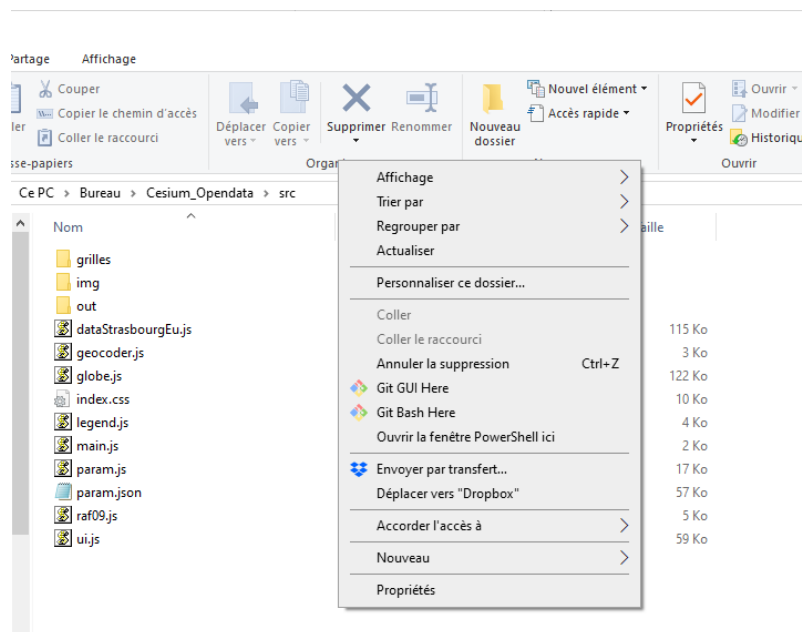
Partage Affichage

ler
Couper
Copier le chemin d'accès
Coller le raccourci
sse-papiers

Déplacer vers
Copier vers
Supprimer
Renommer
Organ

Nouveau dossier
Nouvel élément
Accès rapide

Propriétés
Ouvrir
Modifier
Historique
Ouvrir

Ce PC > Bureau > Cesium_Opendata > src

Nom
aille

grilles
img
out
dataStrasbourgEu.js
geocoder.js
globe.js
index.css
legend.js
main.js
param.js
param.json
raf09.js
ui.js

115 Ko
3 Ko
122 Ko
10 Ko
4 Ko
2 Ko
17 Ko
57 Ko
5 Ko
59 Ko

Affichage
Trier par
Regrouper par
Actualiser
Personnaliser ce dossier...
Coller
Coller le raccourci
Annuler la suppression Ctrl+Z
Git GUI Here
Git Bash Here
Ouvrir la fenêtre PowerShell ici
Envoyer par transfert...
Déplacer vers "Dropbox"
Accorder l'accès à
Nouveau
Propriétés